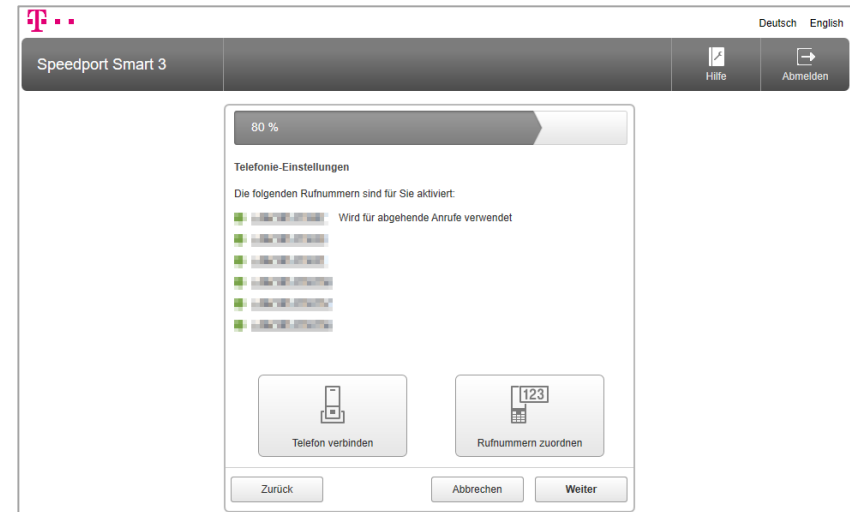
Deutsch English

Speedport Smart 3

Hilfe

Abmelden

80 %

Telefonie-Einstellungen

Die folgenden Rufnummern sind für Sie aktiviert:

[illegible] Wird für abgehende Anrufe verwendet

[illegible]

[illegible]

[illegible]

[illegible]

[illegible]

123

Telefon verbinden

Rufnummern zuordnen

Zurück

Abbrechen

Weiter